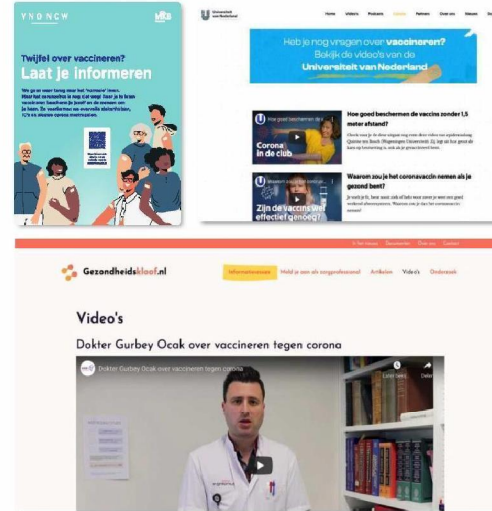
YNDNCW

Twijfel over vaccineren? Laat je informeren

Universiteit van Nederland

Home Video's Podcasts Corona Partners Over ons Nieuws

Heb je nog vragen over vaccineren? Bekijk de video's van de Universiteit van Nederland

Corona in de club

Hoe goed beschermen de vaccins zonder 1,5 meter afstand?

Waarom zou je het coronavaccin nemen als je gezond bent?

Zijn de vaccins wel effectief genoeg?

Gezondheidskloof.nl

Informatiecentrum Meld je aan als zorgprofessional Artikelen Video's Onderzoek

Video's

Dokter Gurbey Ocak over vaccineren tegen corona

Dokter Gurbey Ocak over vaccineren tegen corona